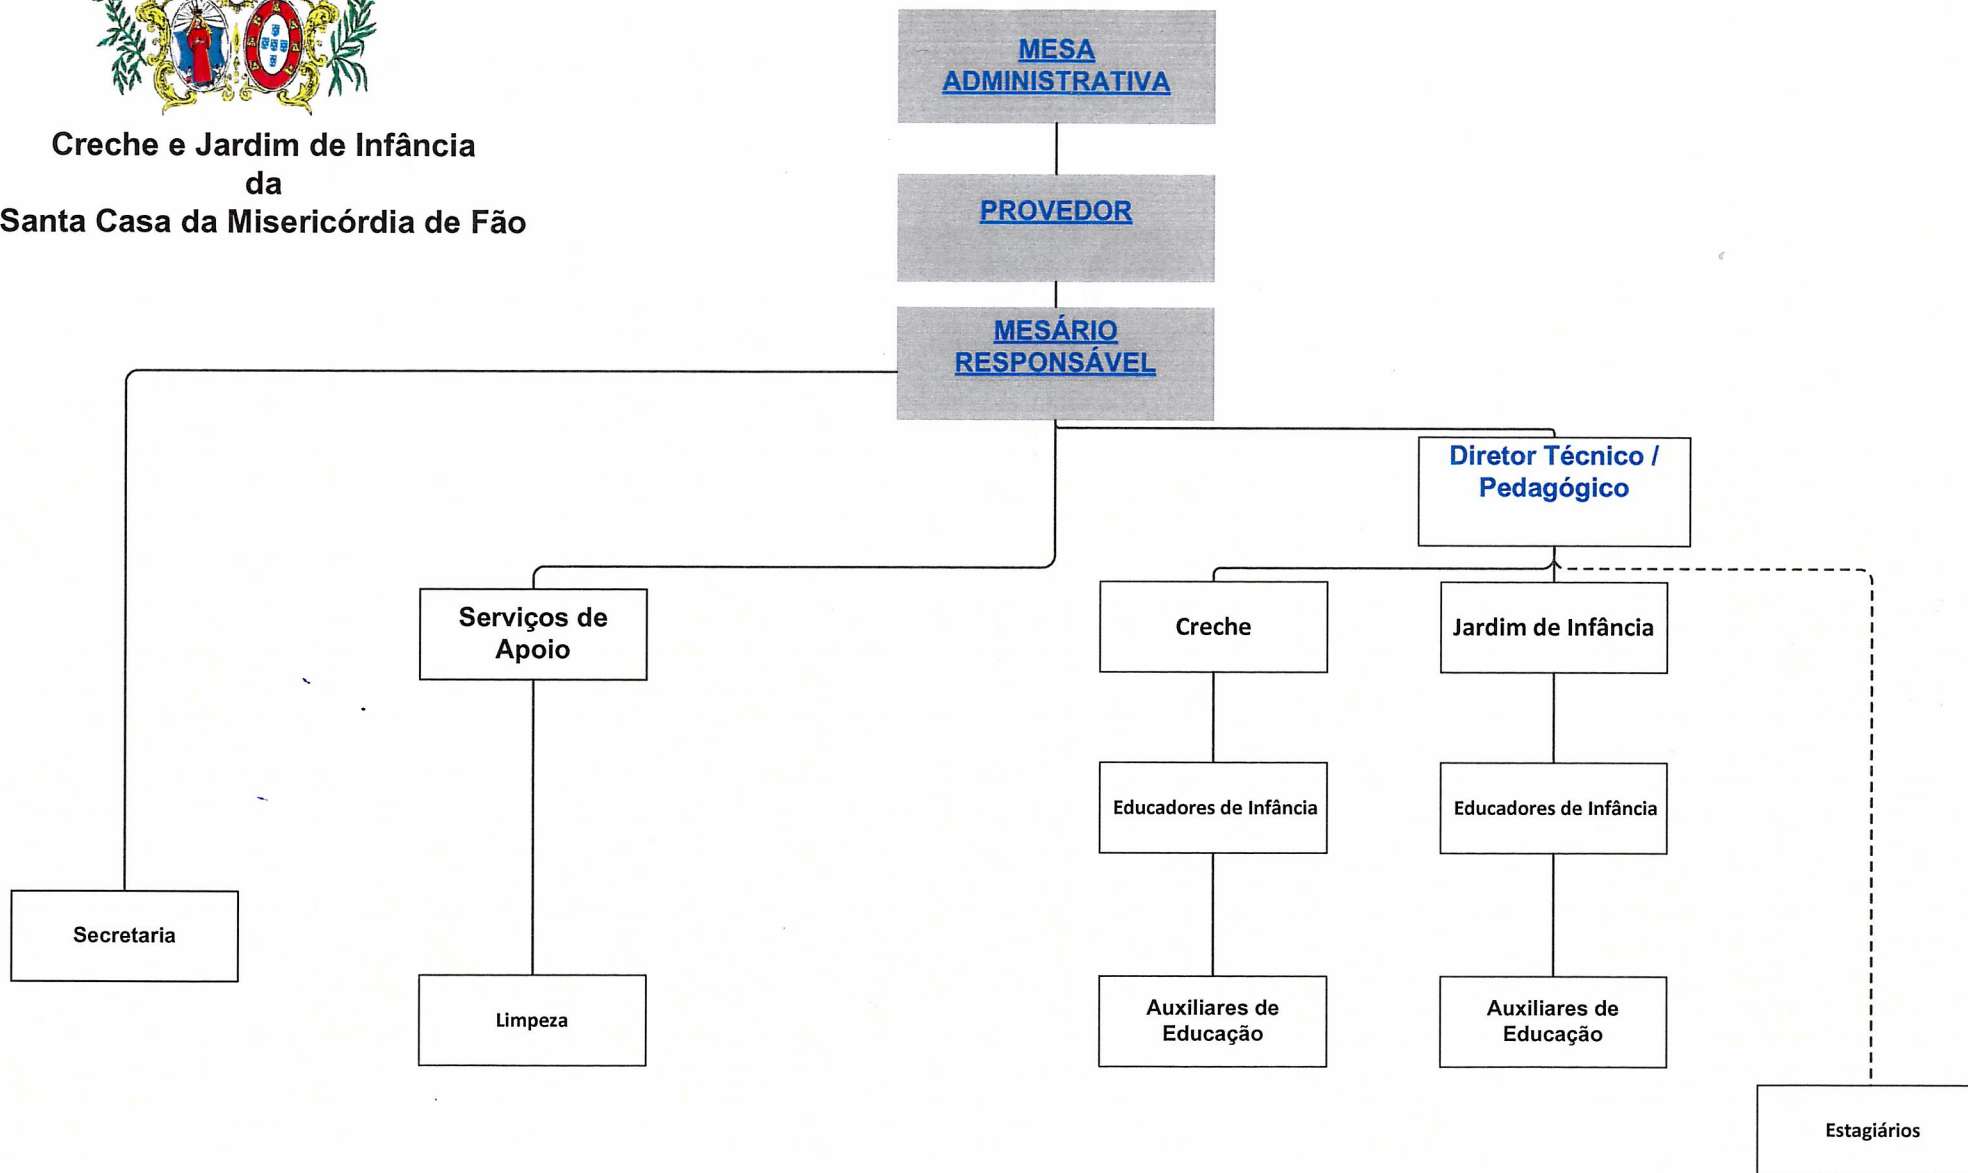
Creche e Jardim de Infância
da
Santa Casa da Misericórdia de Fão

MESA ADMINISTRATIVA

PROVEDOR

MESÁRIO RESPONSÁVEL

Diretor Técnico / Pedagógico

Serviços de Apoio

Creche

Jardim de Infância

Educadores de Infância

Educadores de Infância

Secretaria

Limpeza

Auxiliares de Educação

Auxiliares de Educação

Estagiários